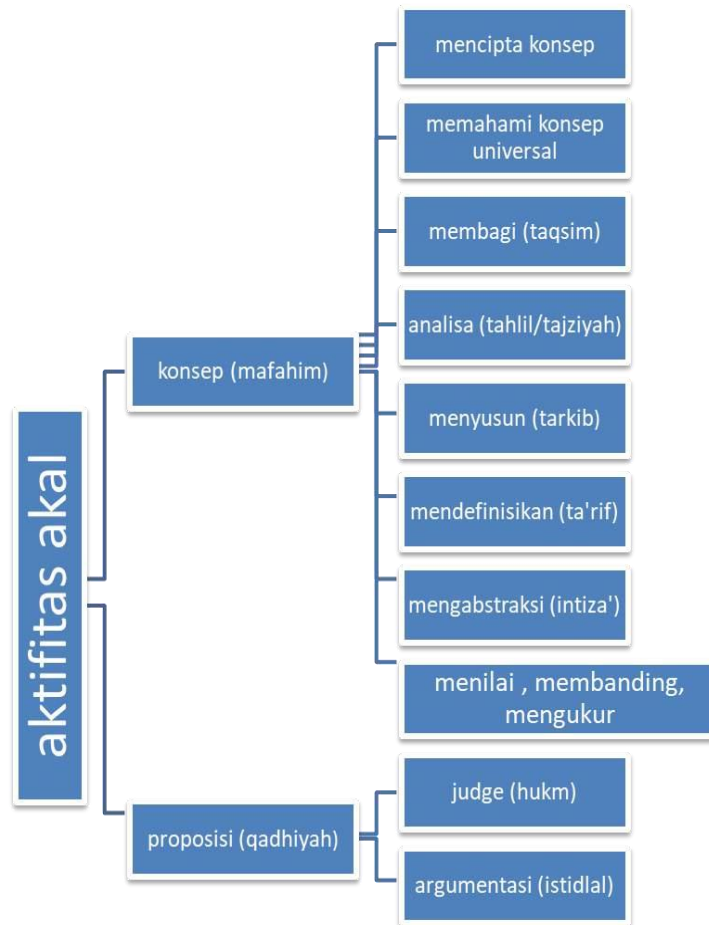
aktifitas akal

konsep (mafahim)

mencipta konsep

memahami konsep universal

membagi (taqsim)

analisa (tahlil/tajziyah)

menyusun (tarkib)

mendefinisikan (ta'rif)

mengabstraksi (intiza')

menilai , membanding, mengukur

proposisi (qadhiyah)

judge (hukm)

argumentasi (istidlal)